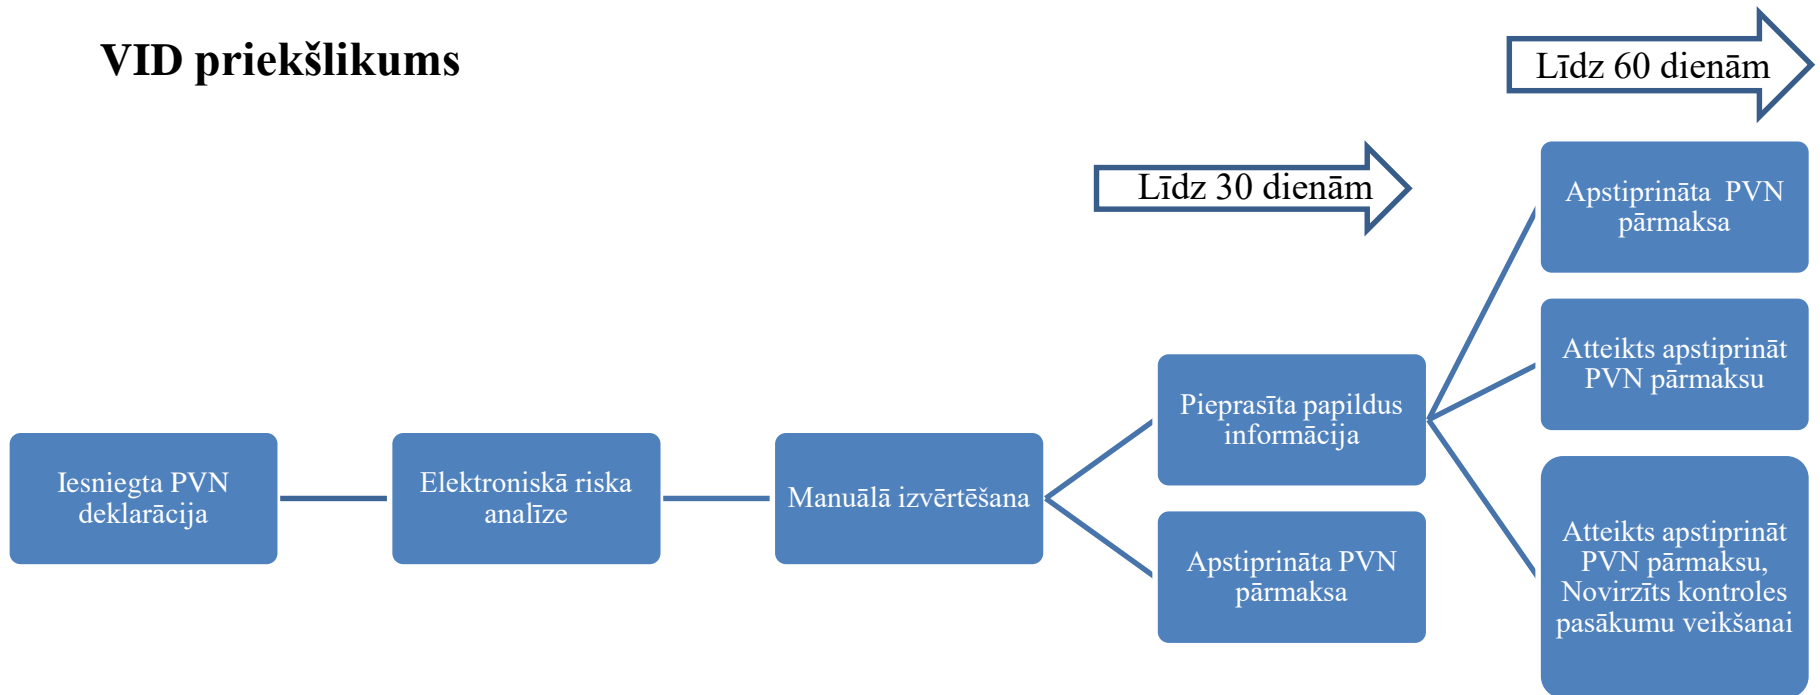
VID priekšlikums

Līdz 60 dienām

Līdz 30 dienām

Iesniegta PVN deklarācija

Elektroniskā riska analīze

Manuālā izvērtēšana

Pieprasīta papildus informācija

Apstiprināta PVN pārmaksa

Apstiprināta PVN pārmaksa

Atteikts apstiprināt PVN pārmaksu

Atteikts apstiprināt PVN pārmaksu, Novirzīts kontroles pasākumu veikšanai